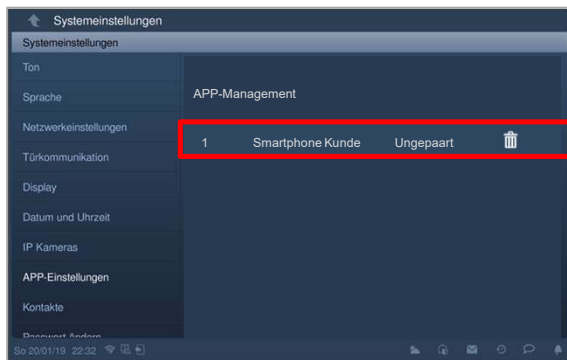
Systemeinstellungen
Systemeinstellungen
Ton
Sprache
Netzwerkeinstellungen
Türkommunikation
Display
Datum und Uhrzeit
IP Kameras
APP-Einstellungen
Kontakte
Passwort ändern
APP-Management
1 Smartphone Kunde Ungepaart
So 20/01/19 22:32